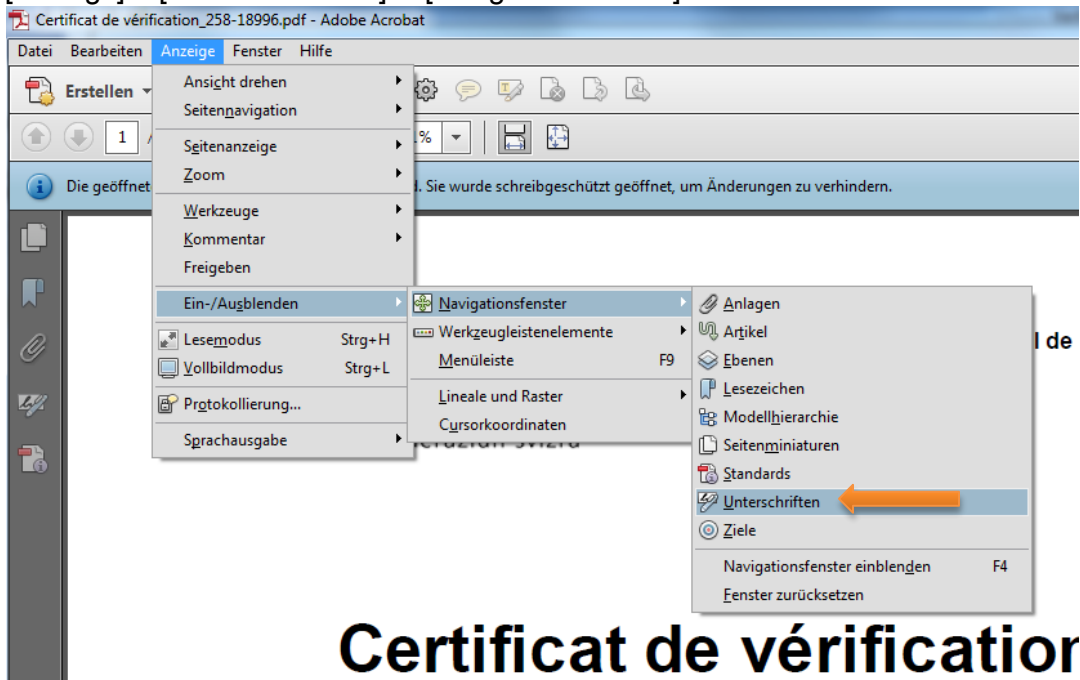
Certificat de vérification_258-18996.pdf - Adobe Acrobat

Datei Bearbeiten Anzeige Fenster Hilfe

Erstellen

1

%

Die geöffnet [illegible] d. Sie wurde schreibgeschützt geöffnet, um Änderungen zu verhindern.

Ansicht drehen
Seitennavigation
Seitenanzeige
Zoom
Werkzeuge
Kommentar
Freigeben
Ein-/Ausblenden
Lesemodus Strg+H
Vollbildmodus Strg+L
Protokollierung...
Sprachausgabe

Navigationsfenster
Werkzeugleistenelemente
Menüleiste F9
Lineale und Raster
Cursorkoordinaten

Anlagen
Artikel
Ebenen
Lesezeichen
Modellhierarchie
Seitenminiaturen
Standards
Unterschriften
Ziele
Navigationsfenster einblenden F4
Fenster zurücksetzen

l de

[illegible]ederazion svizra

Certificat de vérificatio